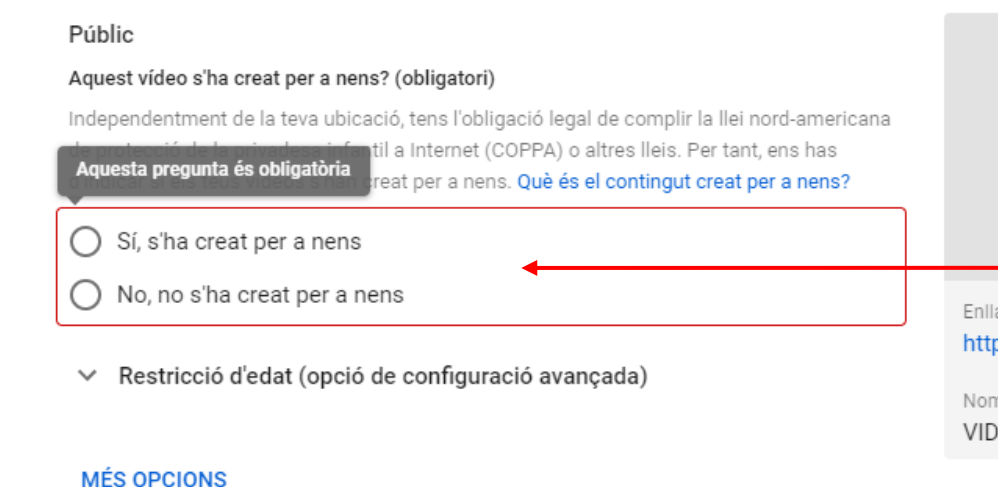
Públic

Aquest vídeo s'ha creat per a nens? (obligatori)

Independentment de la teva ubicació, tens l'obligació legal de complir la llei nord-americana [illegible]til a Internet (COPPA) o altres lleis. Per tant, ens has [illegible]reat per a nens. Què és el contingut creat per a nens?

Aquesta pregunta és obligatòria

Sí, s'ha creat per a nens

No, no s'ha creat per a nens

Restricció d'edat (opció de configuració avançada)

MÉS OPCIONS

Enlla

http

Nom

VID